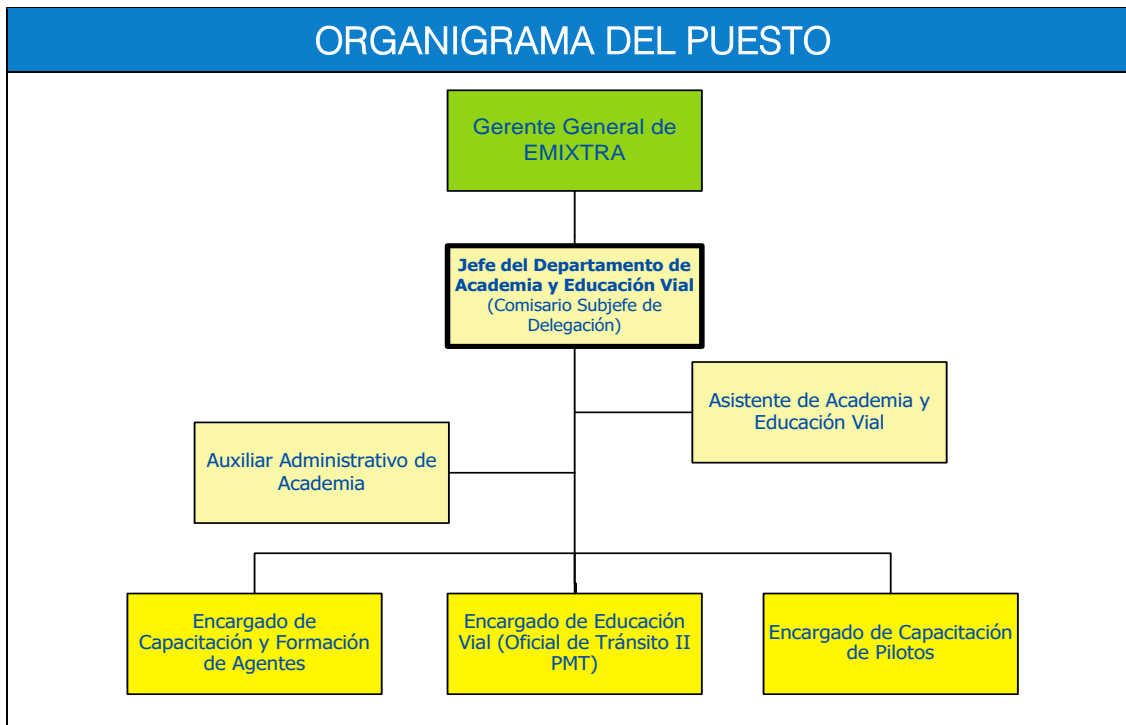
ORGANIGRAMA DEL PUESTO

Gerente General de EMIXTRA

Jefe del Departamento de Academia y Educación Vial
(Comisario Subjefe de Delegación)

Asistente de Academia y Educación Vial

Auxiliar Administrativo de Academia

Encargado de Capacitación y Formación de Agentes

Encargado de Educación Vial (Oficial de Tránsito II PMT)

Encargado de Capacitación de Pilotos